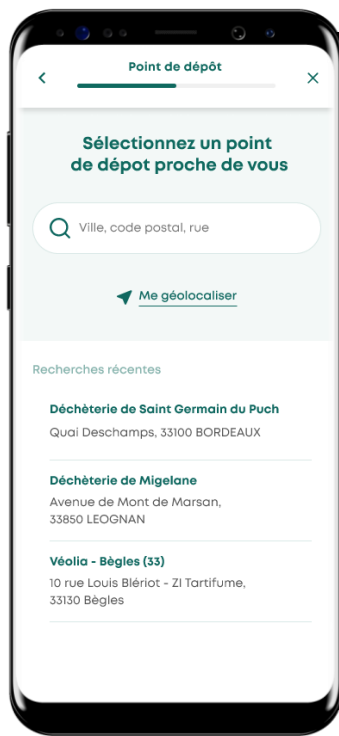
<
Point de dépôt
×

Sélectionnez un point de dépot proche de vous

Ville, code postal, rue

Me géolocaliser

Recherches récentes

Déchèterie de Saint Germain du Puch
Quai Deschamps, 33100 BORDEAUX

Déchèterie de Migelane
Avenue de Mont de Marsan, 33850 LEOGNAN

Véolia - Bègles (33)
10 rue Louis Blériot - ZI Tartifume, 33130 Bègles